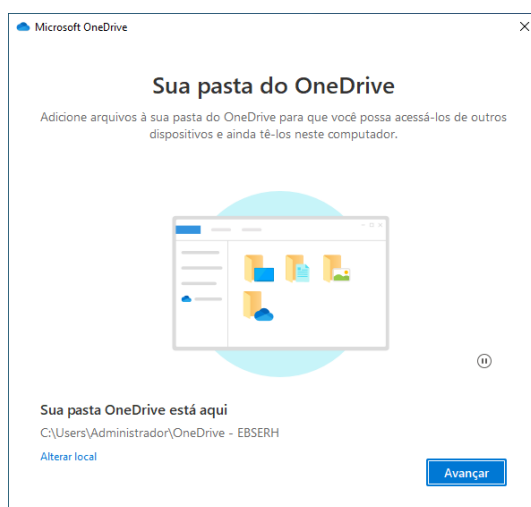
Microsoft OneDrive

Sua pasta do OneDrive

Adicione arquivos à sua pasta do OneDrive para que você possa acessá-los de outros dispositivos e ainda tê-los neste computador.

Sua pasta OneDrive está aqui

C:\Users\Administrador\OneDrive - EBSERH

Alterar local

Avançar